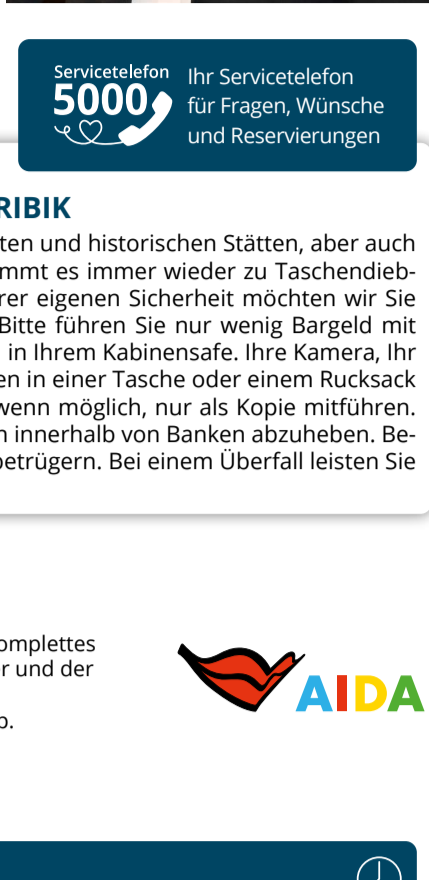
Servicetelefon
5000
Ihr Servicetelefon für Fragen, Wünsche und Reservierungen

RIBIK

ten und historischen Stätten, aber auch mmt es immer wieder zu Taschendieb- rer eigenen Sicherheit möchten wir Sie Bitte führen Sie nur wenig Bargeld mit in Ihrem Kabinensafe. Ihre Kamera, Ihr en in einer Tasche oder einem Rucksack wenn möglich, nur als Kopie mitführen. n innerhalb von Banken abzuheben. Be- betrügern. Bei einem Überfall leisten Sie

omplettes r und der

o.

AIDA